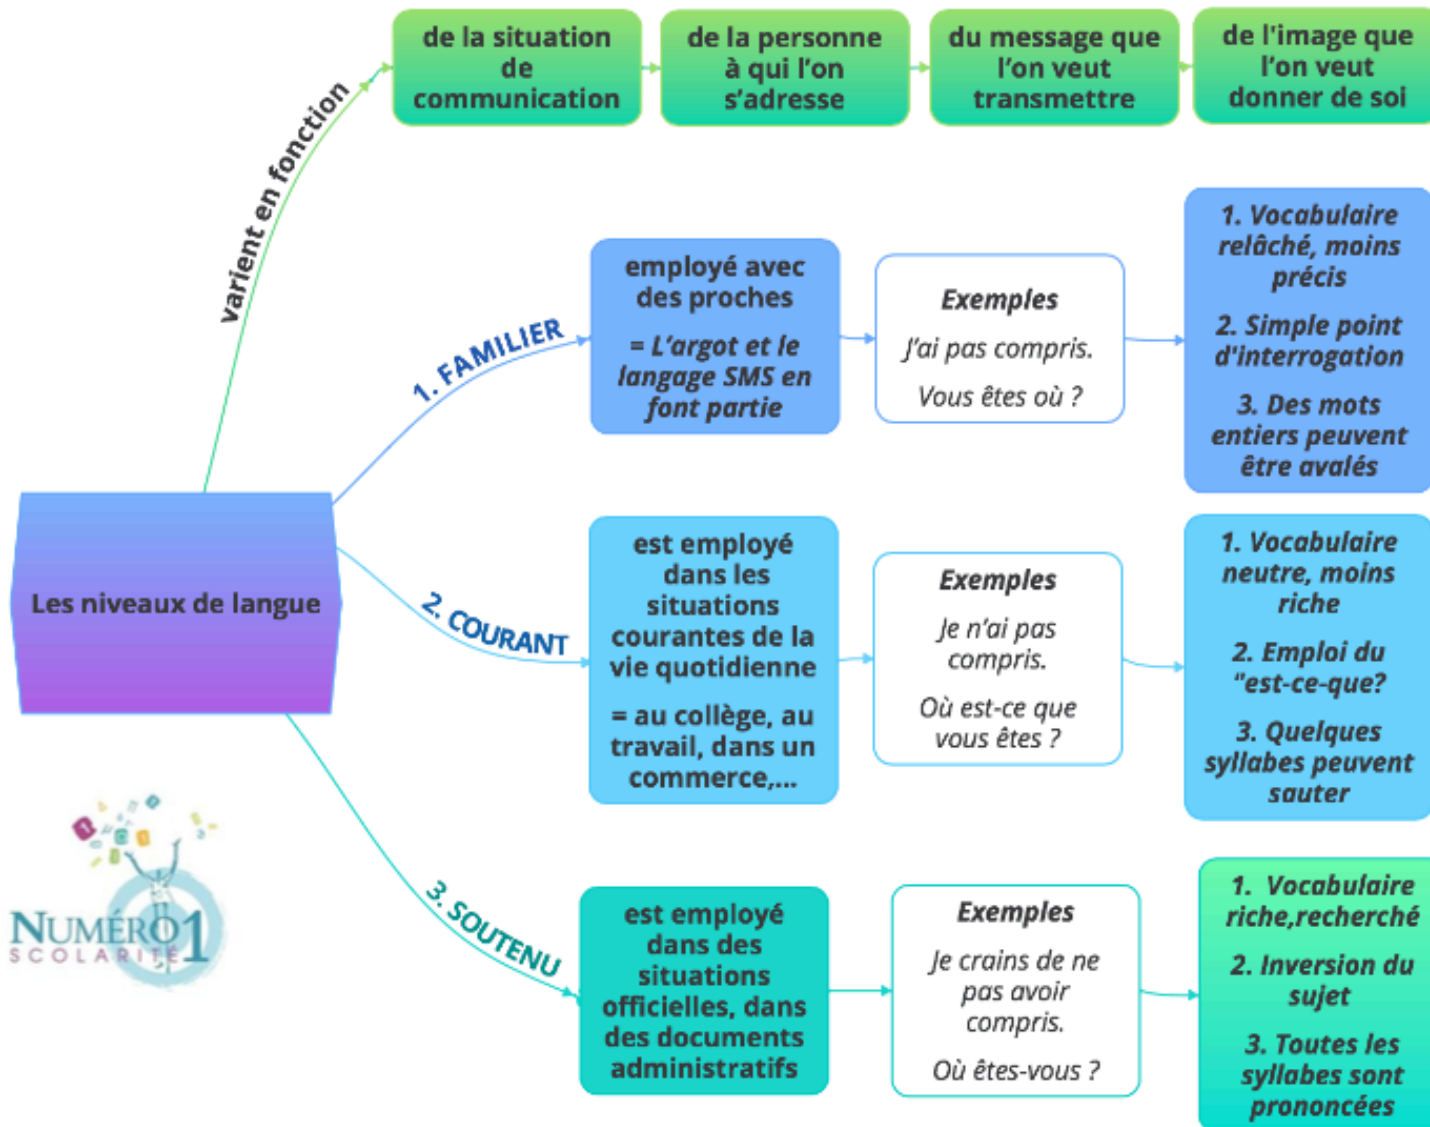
Les niveaux de langue

varient en fonction

de la situation de communication

de la personne à qui l'on s'adresse

du message que l'on veut transmettre

de l'image que l'on veut donner de soi

1. FAMILIER

employé avec des proches

= L'argot et le langage SMS en font partie

Exemples

J'ai pas compris.

Vous êtes où ?

1. Vocabulaire relâché, moins précis

2. Simple point d'interrogation

3. Des mots entiers peuvent être avalés

2. COURANT

est employé dans les situations courantes de la vie quotidienne

= au collège, au travail, dans un commerce,...

Exemples

Je n'ai pas compris.

Où est-ce que vous êtes ?

1. Vocabulaire neutre, moins riche

2. Emploi du "est-ce-que?

3. Quelques syllabes peuvent sauter

3. SOUTENU

est employé dans des situations officielles, dans des documents administratifs

Exemples

Je crains de ne pas avoir compris.

Où êtes-vous ?

1. Vocabulaire riche,recherché

2. Inversion du sujet

3. Toutes les syllabes sont prononcées

NUMÉRO 1 SCOLARITÉ